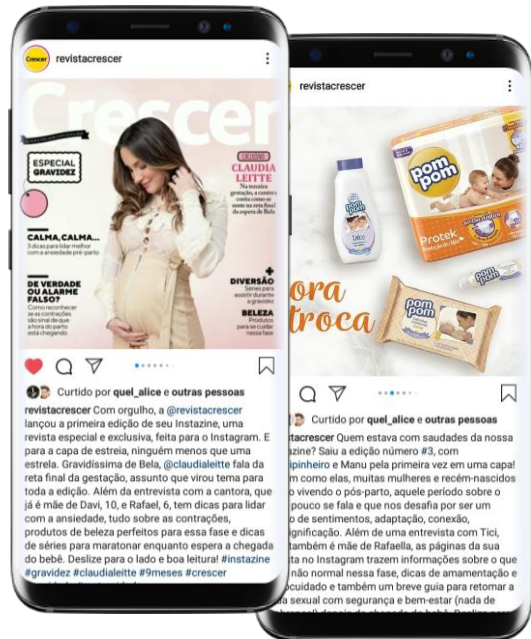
Crescer revistacrescer

Crescer

ESPECIAL GRAVIDEZ

CALMA, CALMA...
3 dicas para lidar melhor com a ansiedade pré-parto

DE VERDADE OU ALARME FALSO?
Como reconhecer se as contrações são sinal de que a hora do parto está chegando

CAPA
CLAUDIA LEITTE
Na terceira gestação, a cantora conta como se sente na reta final da espera de Bela

DIVERSÃO
Séries para assistir durante a gravidez

BELEZA
Produtos para se cuidar nessa fase

Curtido por quel_alice e outras pessoas

revistacrescer Com orgulho, a @revistacrescer lançou a primeira edição de seu Instazine, uma revista especial e exclusiva, feita para o Instagram. E para a capa de estreia, ninguém menos que uma estrela. Gravidíssima de Bela, @claudialeitte fala da reta final da gestação, assunto que virou tema para toda a edição. Além da entrevista com a cantora, que já é mãe de Davi, 10, e Rafael, 6, tem dicas para lidar com a ansiedade, tudo sobre as contrações, produtos de beleza perfeitos para essa fase e dicas de séries para maratonar enquanto espera a chegada do bebê. Deslize para o lado e boa leitura! #instazine #gravidez #claudialeitte #9meses #crescer

revistacrescer

pom pom
Protek
pom pom

ora
troca

Curtido por quel_alice e outras pessoas

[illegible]tacrescer Quem estava com saudades da nossa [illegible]azine? Saiu a edição número #3, com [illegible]ipinheiro e Manu pela primeira vez em uma capa! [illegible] com elas, muitas mulheres e recém-nascidos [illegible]o vivendo o pós-parto, aquele período sobre o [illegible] pouco se fala e que nos desafia por ser um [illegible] de sentimentos, adaptação, conexão, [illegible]gnificação. Além de uma entrevista com Tici, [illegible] também é mãe de Rafaella, as páginas da sua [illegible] no Instagram trazem informações sobre o que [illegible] não normal nessa fase, dicas de amamentação e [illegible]cuidado e também um breve guia para retomar a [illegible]a sexual com segurança e bem-estar (nada de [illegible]